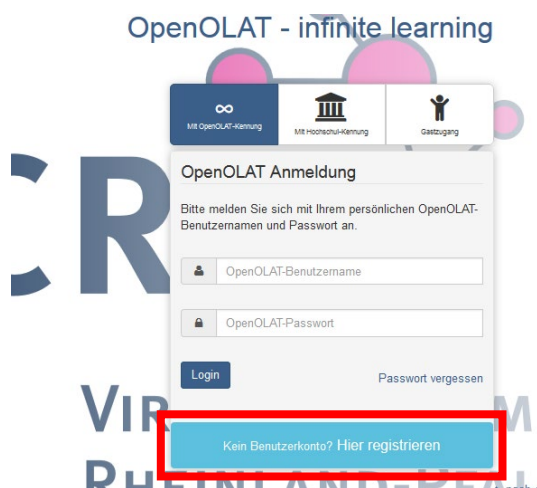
OpenOLAT - infinite learning

Mit OpenOLAT-Kennung

Mit Hochschul-Kennung

Gastzugang

OpenOLAT Anmeldung

Bitte melden Sie sich mit Ihrem persönlichen OpenOLAT-Benutzernamen und Passwort an.

OpenOLAT-Benutzername

OpenOLAT-Passwort

Login

Passwort vergessen

Kein Benutzerkonto? Hier registrieren